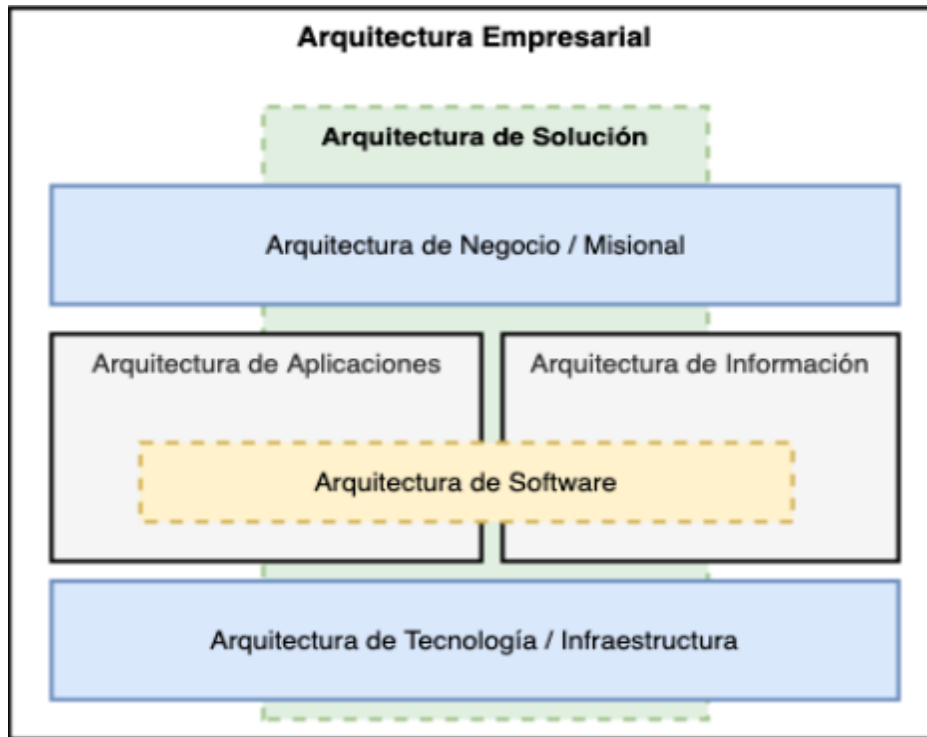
Arquitectura Empresarial

Arquitectura de Solución

Arquitectura de Negocio / Misional

Arquitectura de Aplicaciones

Arquitectura de Información

Arquitectura de Software

Arquitectura de Tecnología / Infraestructura